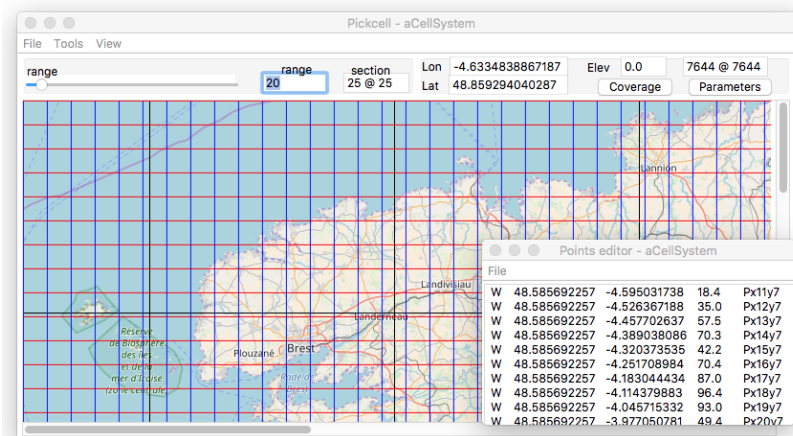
Pickcell - aCellSystem

File Tools View

range

range
20

section
25 @ 25

Lon -4.6334838867187
Lat 48.859294040287

Elev 0.0

7644 @ 7644

Coverage

Parameters

Lannion

Landivisiau

Landerneau

Réserve de Biosphère des îles et de la mer d'Iroise (zone centrale)

Plouzané

Brest

Rade de

Points editor - aCellSystem

File

| | | | | |
|---|---|---|---|---|
| W | 48.585692257 | -4.595031738 | 18.4 | Px11y7 |
| W | 48.585692257 | -4.526367188 | 35.0 | Px12y7 |
| W | 48.585692257 | -4.457702637 | 57.5 | Px13y7 |
| W | 48.585692257 | -4.389038086 | 70.3 | Px14y7 |
| W | 48.585692257 | -4.320373535 | 42.2 | Px15y7 |
| W | 48.585692257 | -4.251708984 | 70.4 | Px16y7 |
| W | 48.585692257 | -4.183044434 | 87.0 | Px17y7 |
| W | 48.585692257 | -4.114379883 | 96.4 | Px18y7 |
| W | 48.585692257 | -4.045715332 | 93.0 | Px19y7 |
| W | 48.585692257 | -3.977050781 | 49.4 | Px20y7 |